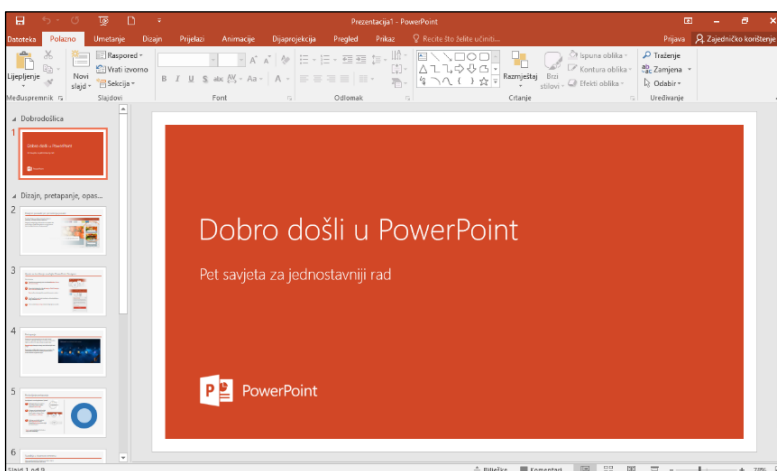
Prezentacija1 - PowerPoint

Datoteka Polazno Umetanje Dizajn Prijelazi Animacije Dijaprojekcija Pregled Prikaz Recite što želite učiniti...

Prijava Zajedničko korištenje

Lijepljenje Novi slajd Raspored Vrati izvorno Sekcija

B I U S abc Aa A

Razmještaj Brzi stilovi Ispuna oblika Kontura oblika Efekti oblika

Traženje Zamjena Odabir

Međuspremnik Slajdovi Font Odlomak Crtanje Uređivanje

Dobrodošlica

1

Dizajn, pretapanje, opas...

2

3

4

5

6

Dobro došli u PowerPoint

Pet savjeta za jednostavniji rad

PowerPoint

Slajd 1 od 9

Bilješke Komentari 70%